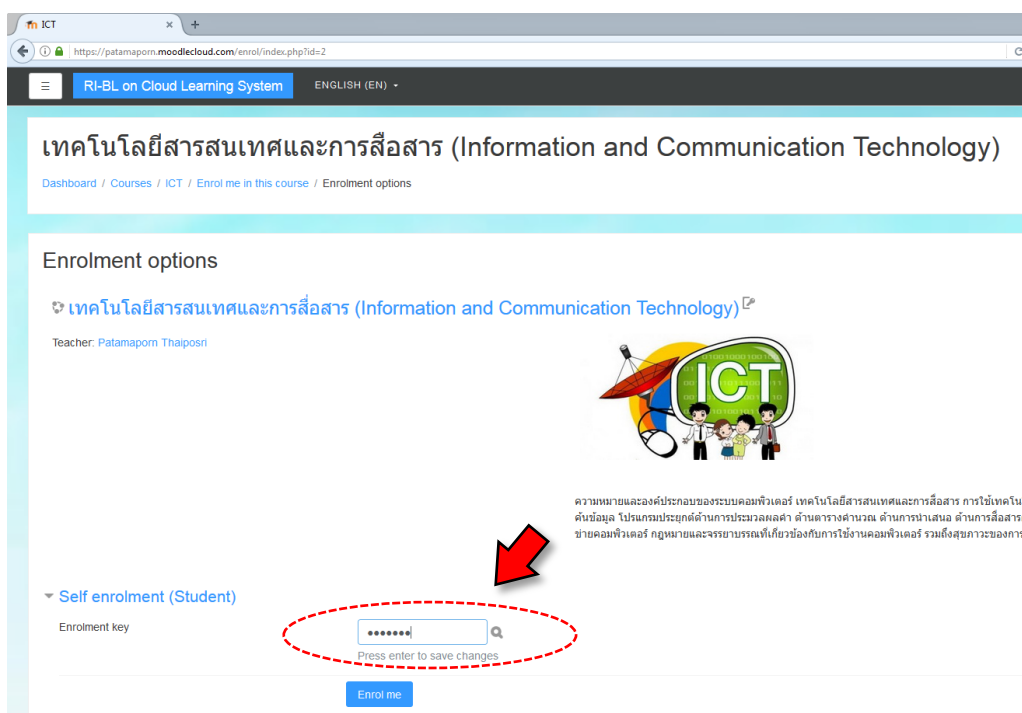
ICT

https://patamaporn.moodlecloud.com/enrol/index.php?id=2

RI-BL on Cloud Learning System

ENGLISH (EN)

เทคโนโลยีสารสนเทศและการสื่อสาร (Information and Communication Technology)

Dashboard / Courses / ICT / Enrol me in this course / Enrolment options

Enrolment options

เทคโนโลยีสารสนเทศและการสื่อสาร (Information and Communication Technology)

Teacher: Patamaporn Thaiposri

ICT

ความหมายและองค์ประกอบของระบบคอมพิวเตอร์ เทคโนโลยีสารสนเทศและการสื่อสาร การใช้เทคโน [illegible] ค้นข้อมูล โปรแกรมประยุกต์ด้านการประมวลผลคำ ด้านตารางคำนวณ ด้านการนำเสนอ ด้านการสื่อสาร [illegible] ข่ายคอมพิวเตอร์ กฎหมายและจรรยาบรรณที่เกี่ยวข้องกับการใช้งานคอมพิวเตอร์ รวมถึงสุขภาวะของการ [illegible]

Self enrolment (Student)

Enrolment key

•••••••

Press enter to save changes

Enrol me